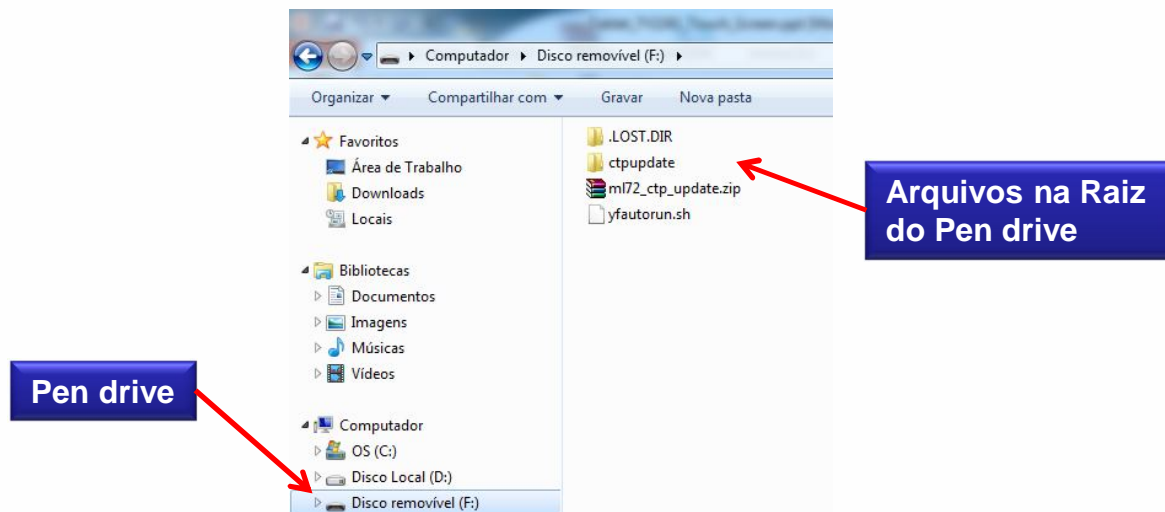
Computador ▸ Disco removível (F:) ▸

Organizar ▾ Compartilhar com ▾ Gravar Nova pasta

Favoritos
Área de Trabalho
Downloads
Locais

Bibliotecas
Documentos
Imagens
Músicas
Vídeos

Computador
OS (C:)
Disco Local (D:)
Disco removível (F:)

.LOST.DIR
ctpupdate
ml72_ctp_update.zip
yfautorun.sh

Arquivos na Raiz do Pen drive

Pen drive